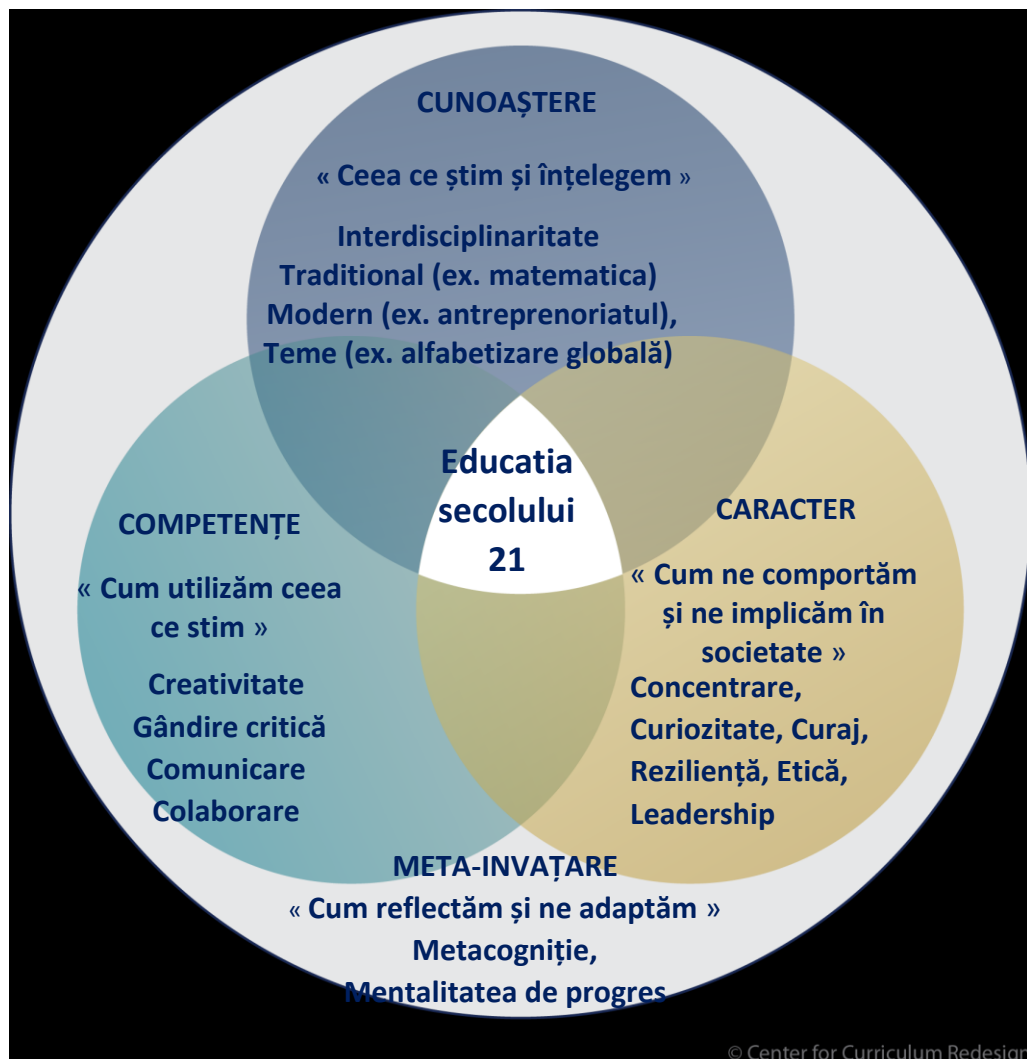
CUNOAȘTERE

« Ceea ce știm și înțelegem »

Interdisciplinaritate
Traditional (ex. matematica)
Modern (ex. antreprenoriatul),
Teme (ex. alfabetizare globală)

Educatia secolului 21

COMPETENȚE

« Cum utilizăm ceea ce stim »

Creativitate
Gândire critică
Comunicare
Colaborare

CARACTER

« Cum ne comportăm și ne implicăm în societate »

Concentrare,
Curiozitate, Curaj,
Reziliență, Etică,
Leadership

META-INVAȚARE
« Cum reflectăm și ne adaptăm »
Metacogniție,
Mentalitatea de progres

© Center for Curriculum Redesign